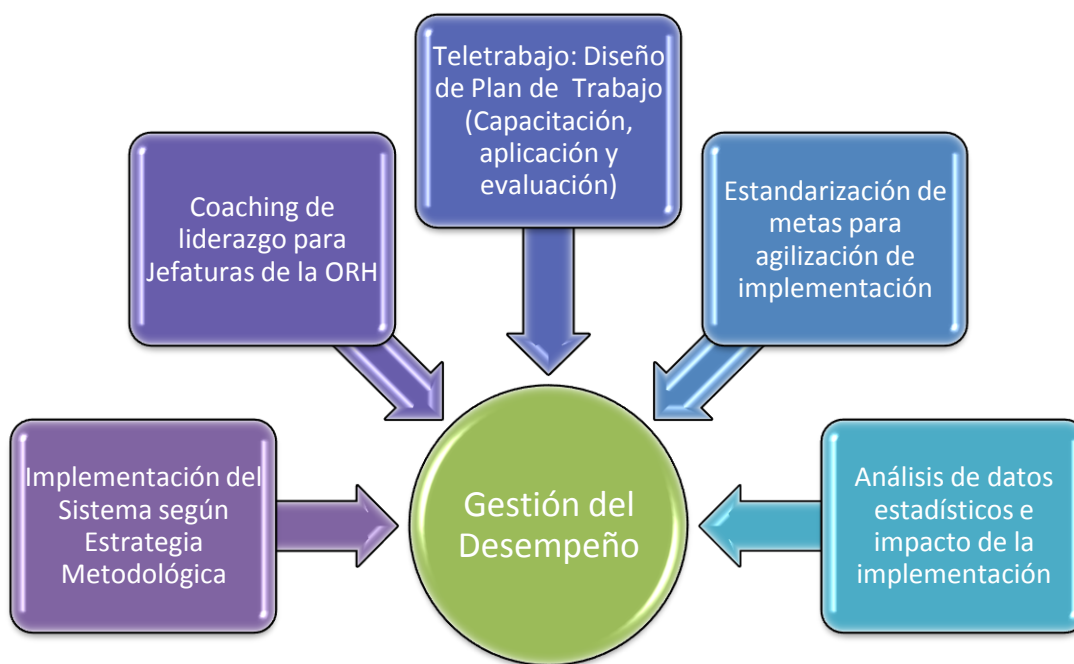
Teletrabajo: Diseño de Plan de Trabajo (Capacitación, aplicación y evaluación)

Coaching de liderazgo para Jefaturas de la ORH

Estandarización de metas para agilización de implementación

Implementación del Sistema según Estrategia Metodológica

Gestión del Desempeño

Análisis de datos estadísticos e impacto de la implementación